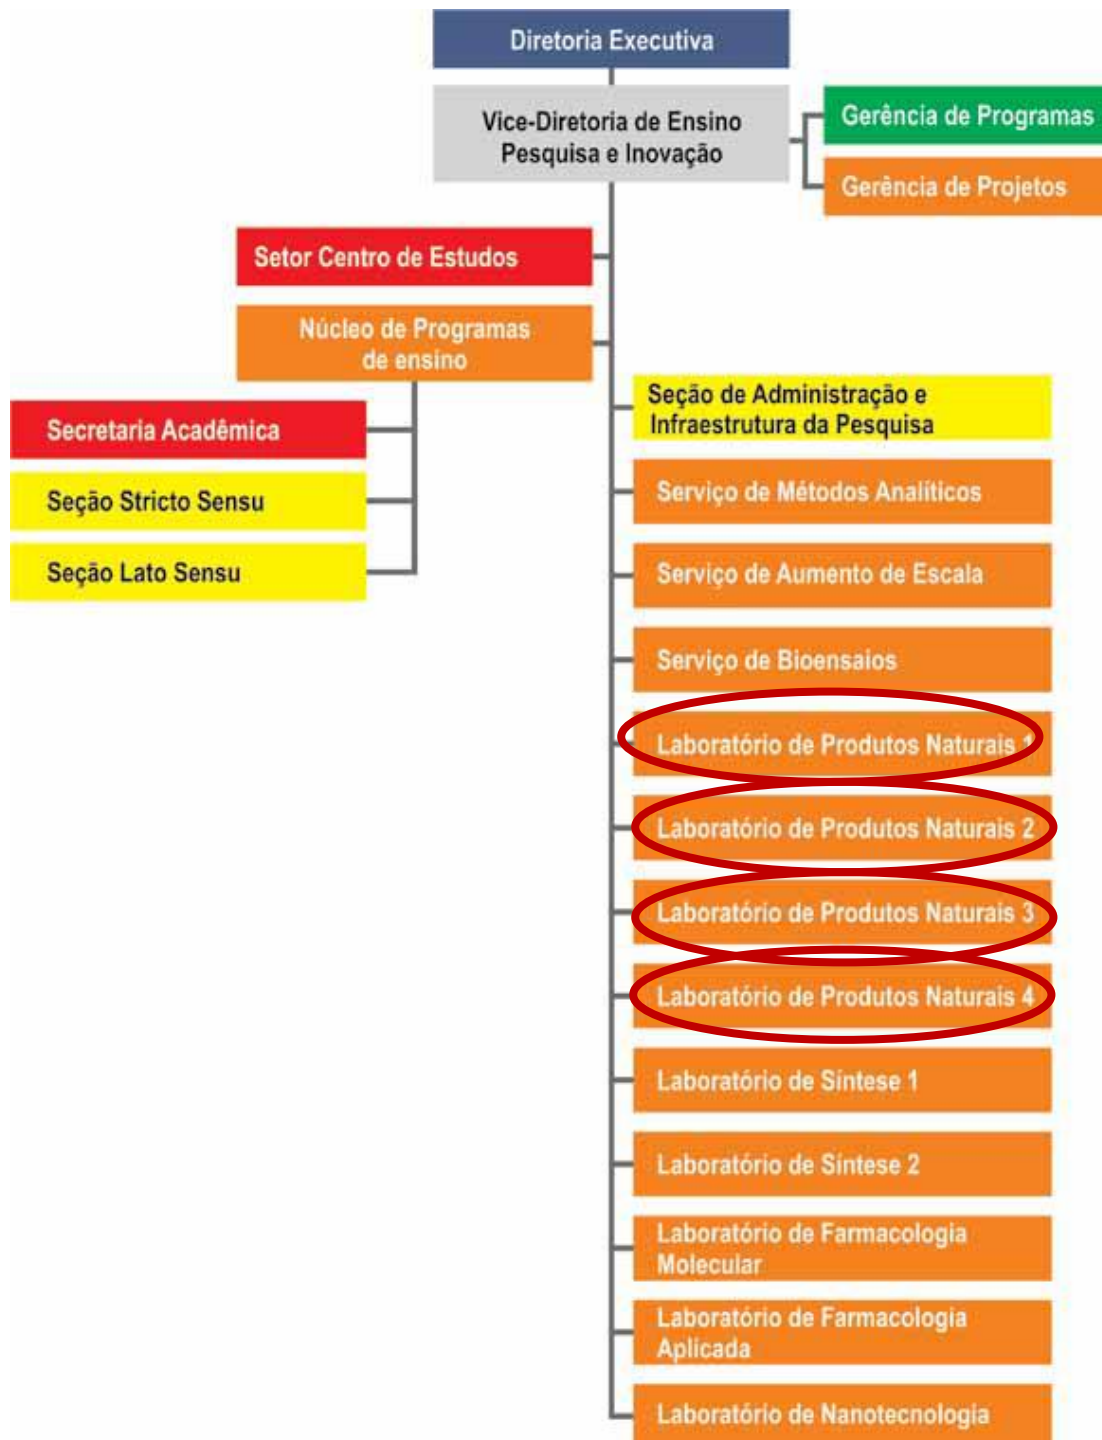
Diretoria Executiva

Vice-Diretoria de Ensino Pesquisa e Inovação

Gerência de Programas

Gerência de Projetos

Setor Centro de Estudos

Núcleo de Programas de ensino

Secretaria Acadêmica

Seção Stricto Sensu

Seção Lato Sensu

Seção de Administração e Infraestrutura da Pesquisa

Serviço de Métodos Analíticos

Serviço de Aumento de Escala

Serviço de Bioensaios

Laboratório de Produtos Naturais 1

Laboratório de Produtos Naturais 2

Laboratório de Produtos Naturais 3

Laboratório de Produtos Naturais 4

Laboratório de Síntese 1

Laboratório de Síntese 2

Laboratório de Farmacologia Molecular

Laboratório de Farmacologia Aplicada

Laboratório de Nanotecnologia